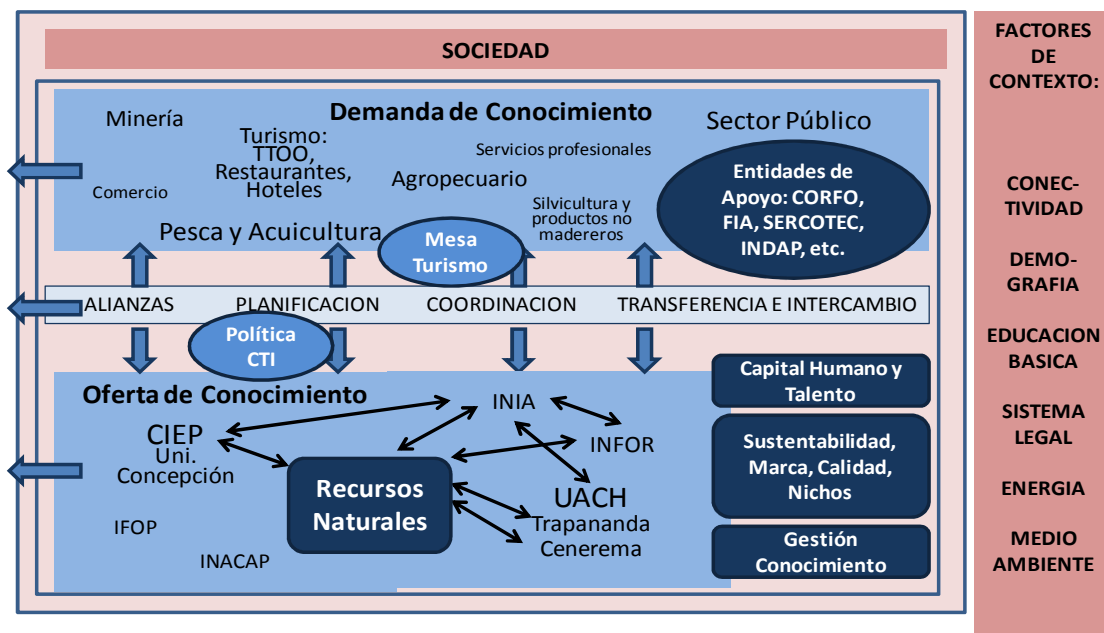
SOCIEDAD

Demanda de Conocimiento

Minería

Turismo: TTOO, Restaurantes, Hoteles

Sector Público

Servicios profesionales

Comercio

Agropecuario

Entidades de Apoyo: CORFO, FIA, SERCOTEC, INDAP, etc.

Silvicultura y productos no madereros

Pesca y Acuicultura

Mesa Turismo

ALIANZAS PLANIFICACION COORDINACION TRANSFERENCIA E INTERCAMBIO

Política CTI

Oferta de Conocimiento

INIA

CIEP Uni. Concepción

INFOR

Recursos Naturales

UACH Trapananda Cenerema

IFOP

INACAP

Capital Humano y Talento

Sustentabilidad, Marca, Calidad, Nichos

Gestión Conocimiento

FACTORES DE CONTEXTO:

CONEC-TIVIDAD

DEMO-GRAFIA

EDUCACION BASICA

SISTEMA LEGAL

ENERGIA

MEDIO AMBIENTE